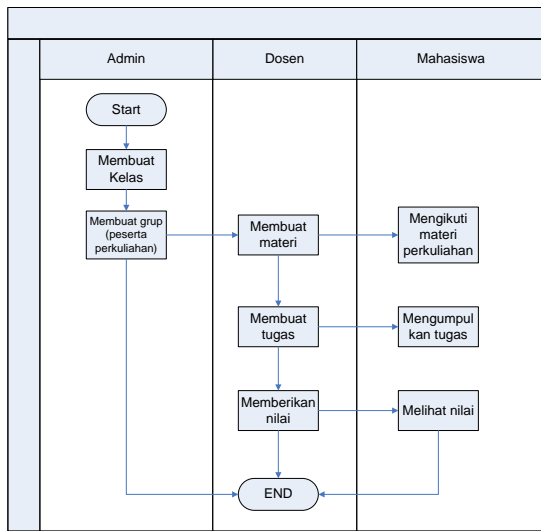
Admin

Dosen

Mahasiswa

Start

Membuat Kelas

Membuat grup (peserta perkuliahan)

Membuat materi

Mengikuti materi perkuliahan

Membuat tugas

Mengumpul kan tugas

Memberikan nilai

Melihat nilai

END